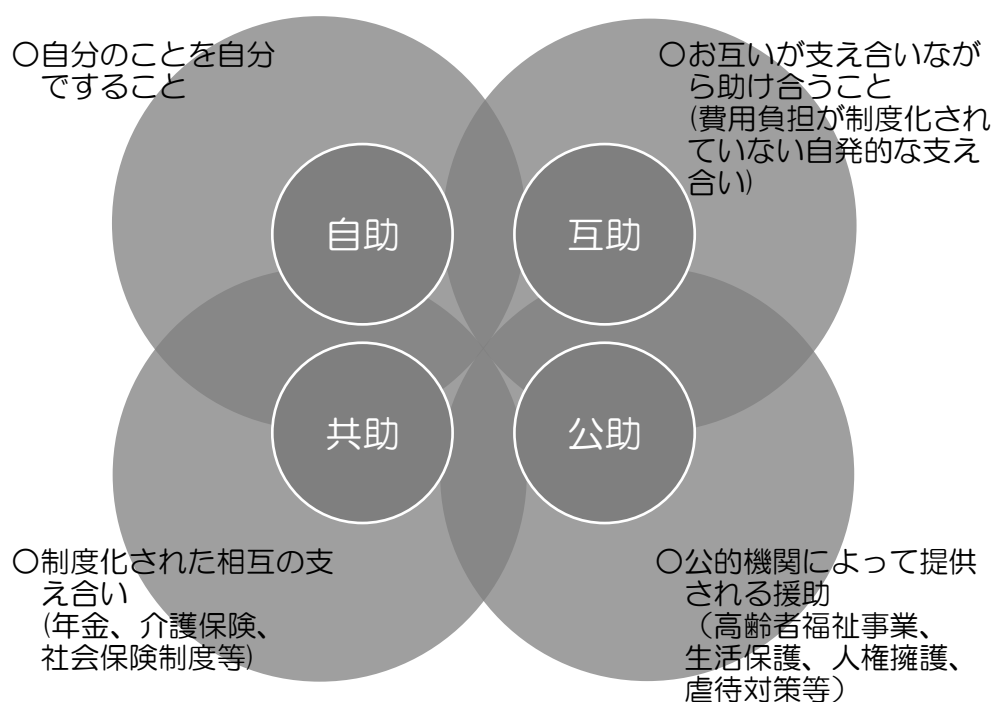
○自分のことを自分ですること

○お互いが支え合いながら助け合うこと
(費用負担が制度化されていない自発的な支え合い)

自助

互助

共助

公助

○制度化された相互の支え合い
(年金、介護保険、社会保険制度等)

○公的機関によって提供される援助
（高齢者福祉事業、生活保護、人権擁護、虐待対策等）